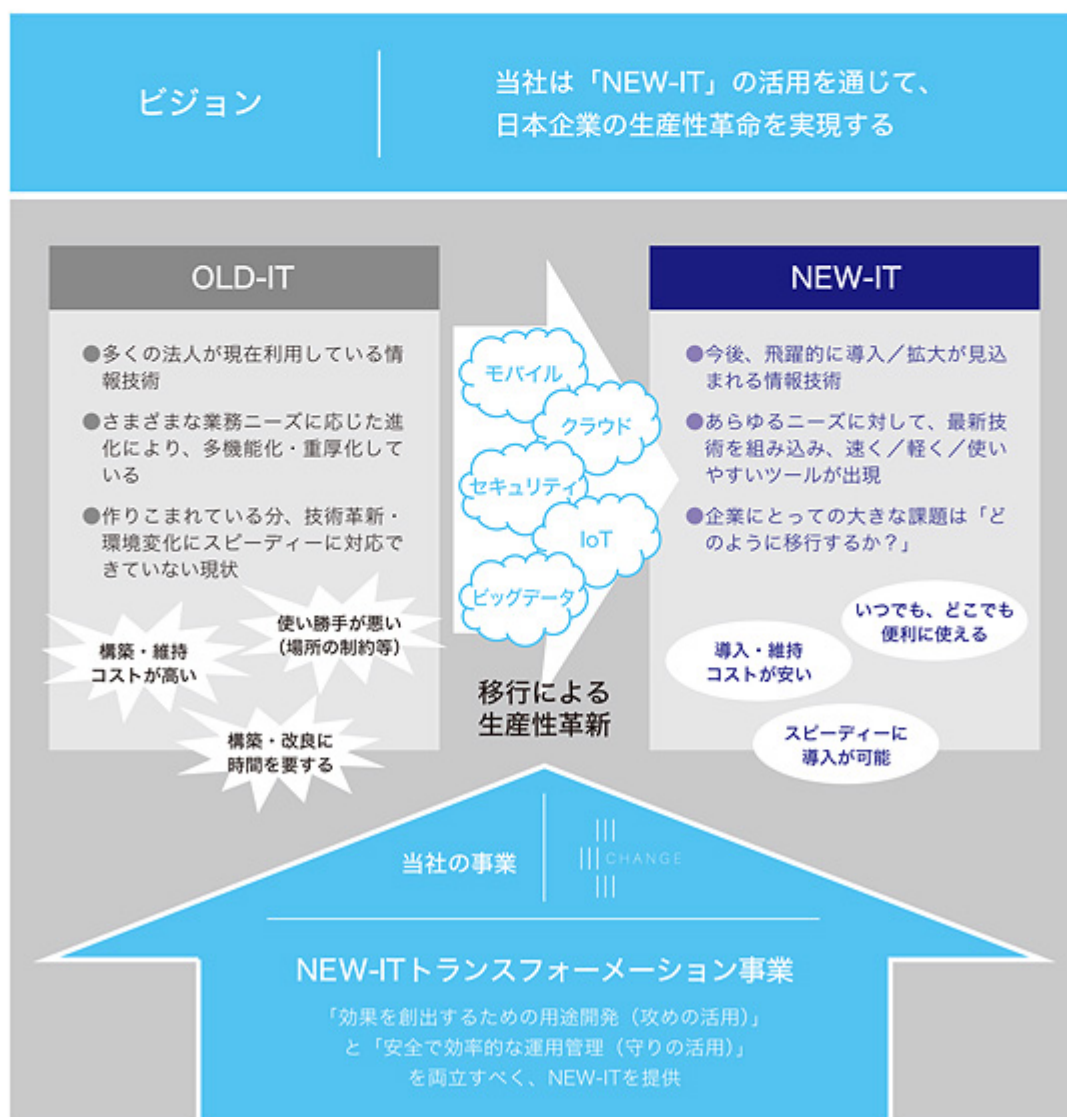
ビジョン

当社は「NEW-IT」の活用を通じて、日本企業の生産性革命を実現する

OLD-IT

●多くの法人が現在利用している情報技術

●さまざまな業務ニーズに応じた進化により、多機能化・重厚化している

●作りこまれている分、技術革新・環境変化にスピーディーに対応できていない現状

構築・維持コストが高い

使い勝手が悪い（場所の制約等）

構築・改良に時間を要する

モバイル

クラウド

セキュリティ

IoT

ビッグデータ

移行による生産性革新

NEW-IT

●今後、飛躍的に導入／拡大が見込まれる情報技術

●あらゆるニーズに対して、最新技術を組み込み、速く／軽く／使いやすいツールが出現

●企業にとっての大きな課題は「どのように移行するか？」

いつでも、どこでも便利に使える

導入・維持コストが安い

スピーディーに導入が可能

当社の事業

CHANGE

NEW-ITトランスフォーメーション事業

「効果を創出するための用途開発（攻めの活用）」と「安全で効率的な運用管理（守りの活用）」を両立すべく、NEW-ITを提供